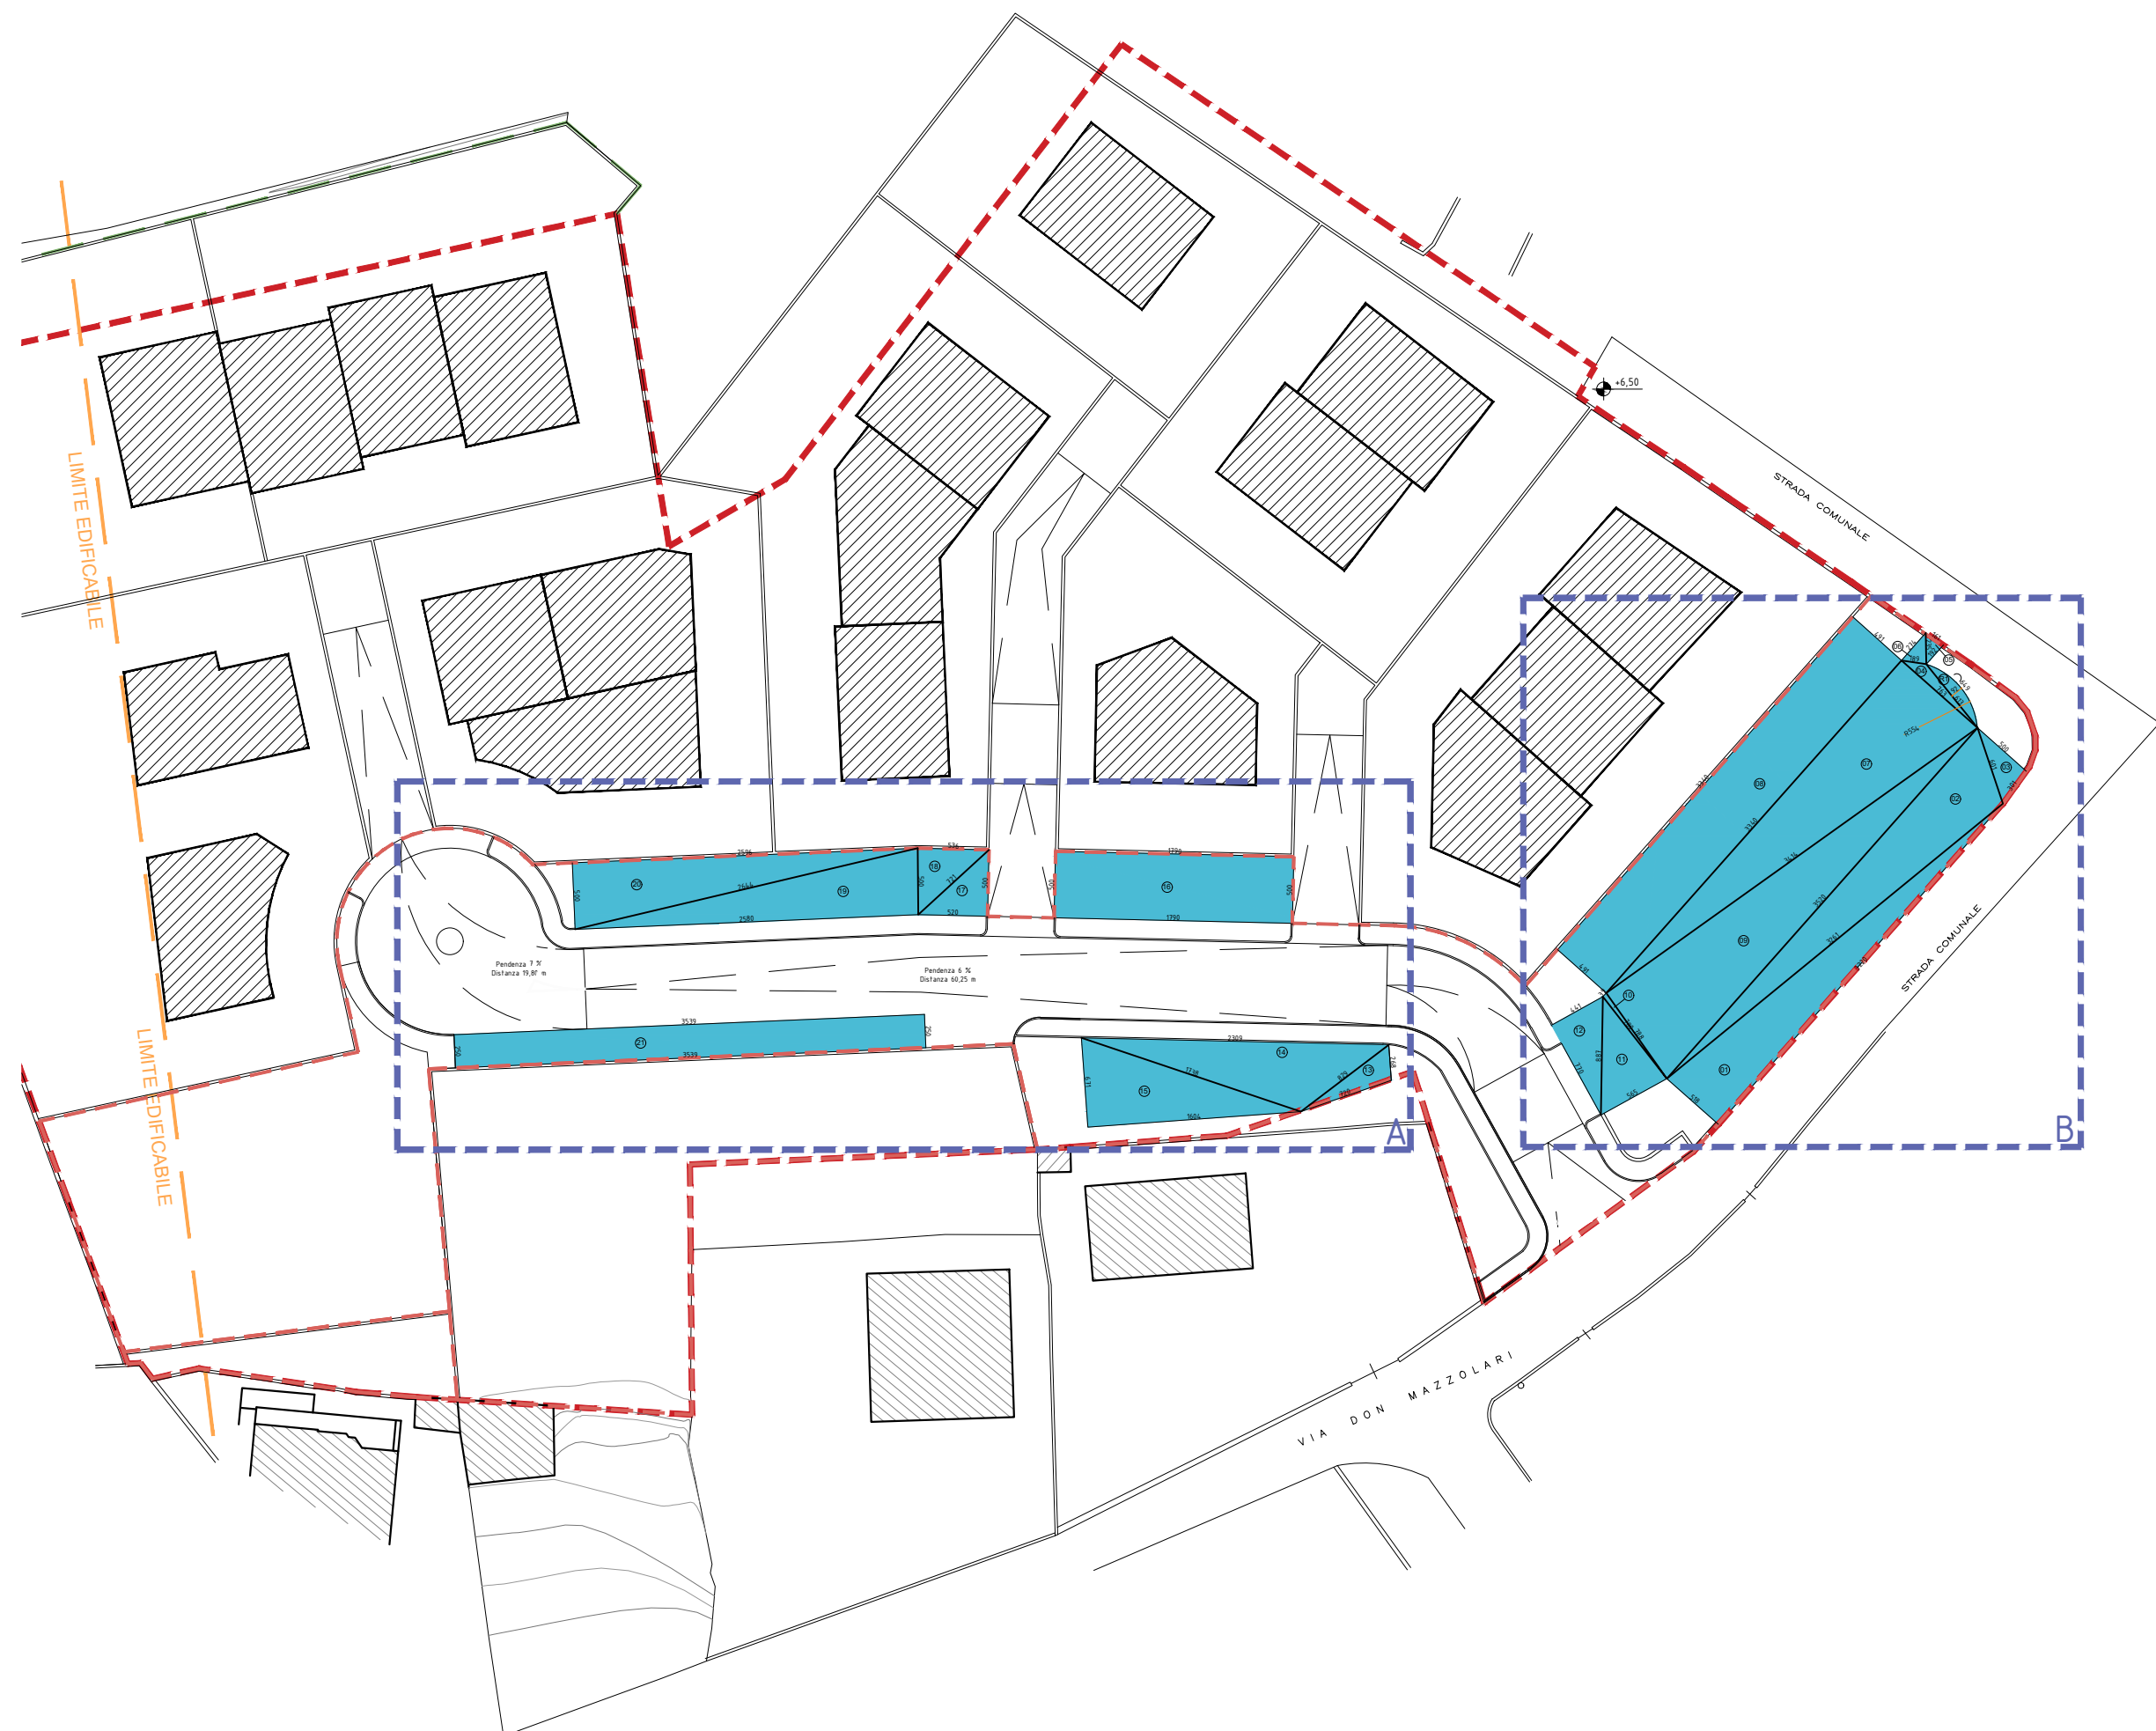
LIMITE EDIFICABILE

LIMITE EDIFICABILE

+6,50

STRADA COMUNALE

STRADA COMUNALE

VIA DON MAZZOLARI

A

B

Pendenza 7 %
Distanza 19,8? m

Pendenza 6 %
Distanza 60,25 m

2596
2644
2580
536
500
500
1790
1790
500
500
3539
3539
2309
1738
1604
500

20
19
18
17
16
21
14
15
13
12
11
10
09
08
07
06
05
04
03
02
01